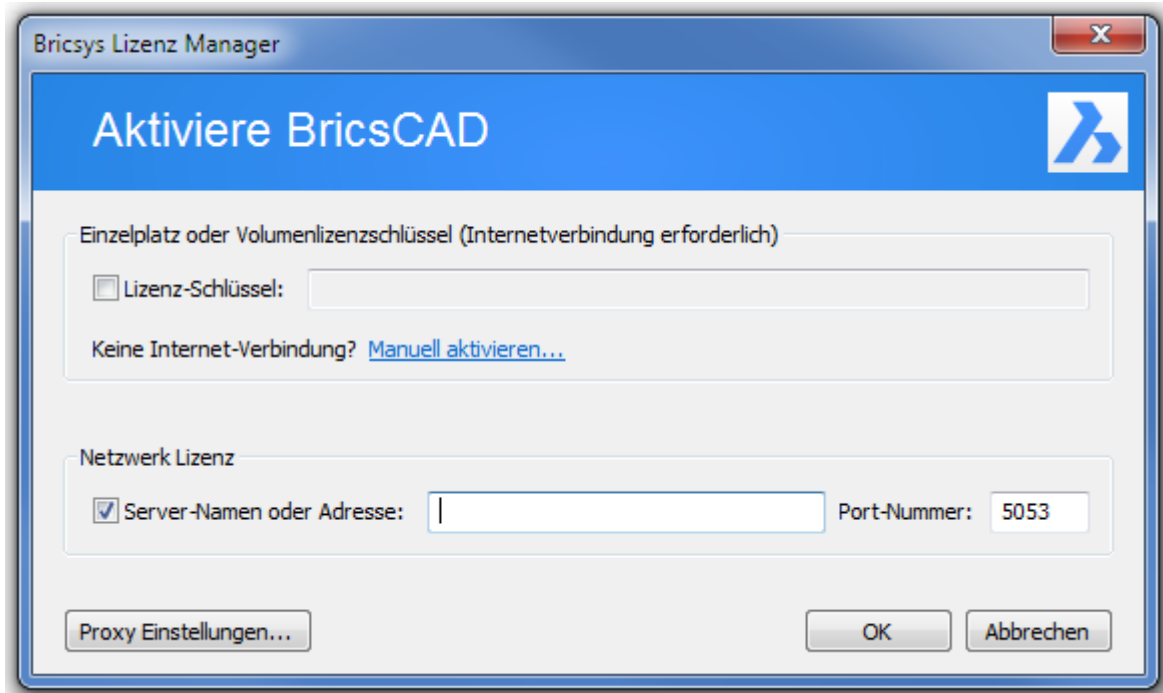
Bricsys Lizenz Manager

Aktiviere BricsCAD

Einzelplatz oder Volumenlizenzschlüssel (Internetverbindung erforderlich)

Lizenz-Schlüssel:

Keine Internet-Verbindung? Manuell aktivieren...

Netzwerk Lizenz

Server-Namen oder Adresse:

Port-Nummer: 5053

Proxy Einstellungen...

OK

Abbrechen